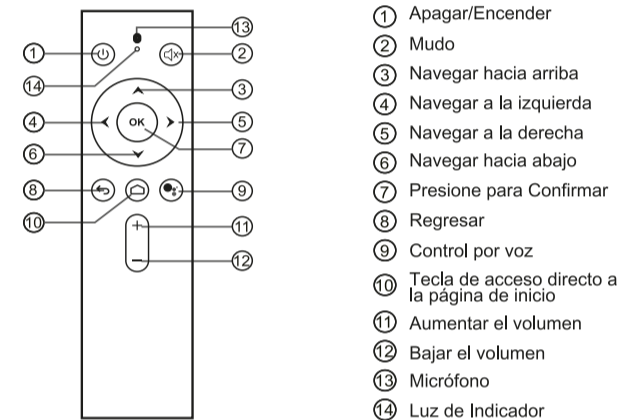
13
1
2
14
3
4
OK
5
6
7
8
9
10
+
11
−
12

1 Apagar/Encender
2 Mudo
3 Navegar hacia arriba
4 Navegar a la izquierda
5 Navegar a la derecha
6 Navegar hacia abajo
7 Presione para Confirmar
8 Regresar
9 Control por voz
10 Tecla de acceso directo a la página de inicio
11 Aumentar el volumen
12 Bajar el volumen
13 Micrófono
14 Luz de Indicador